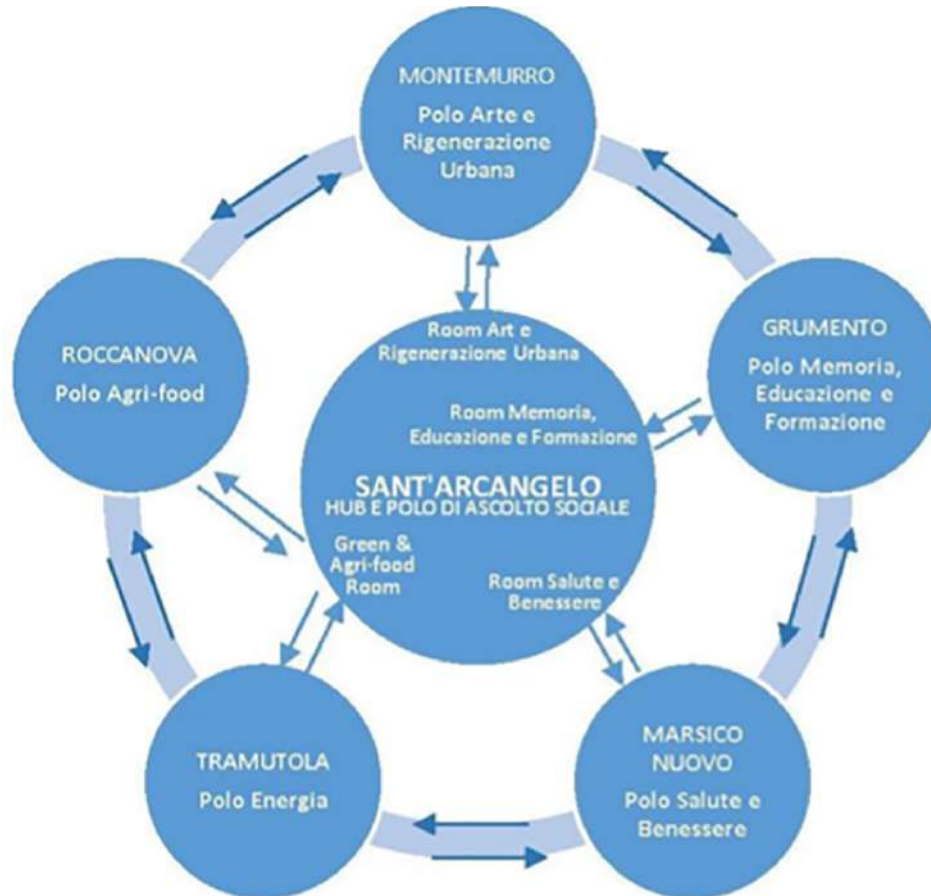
MONTEMURRO
Polo Arte e Rigenerazione Urbana

ROCCANOVA
Polo Agri-food

GRUMENTO
Polo Memoria, Educazione e Formazione

Room Art e Rigenerazione Urbana

Room Memoria, Educazione e Formazione

SANT'ARCANGELO
HUB E POLO DI ASCOLTO SOCIALE

Green & Agri-food Room

Room Salute e Benessere

TRAMUTOLA
Polo Energia

MARSICO NUOVO
Polo Salute e Benessere